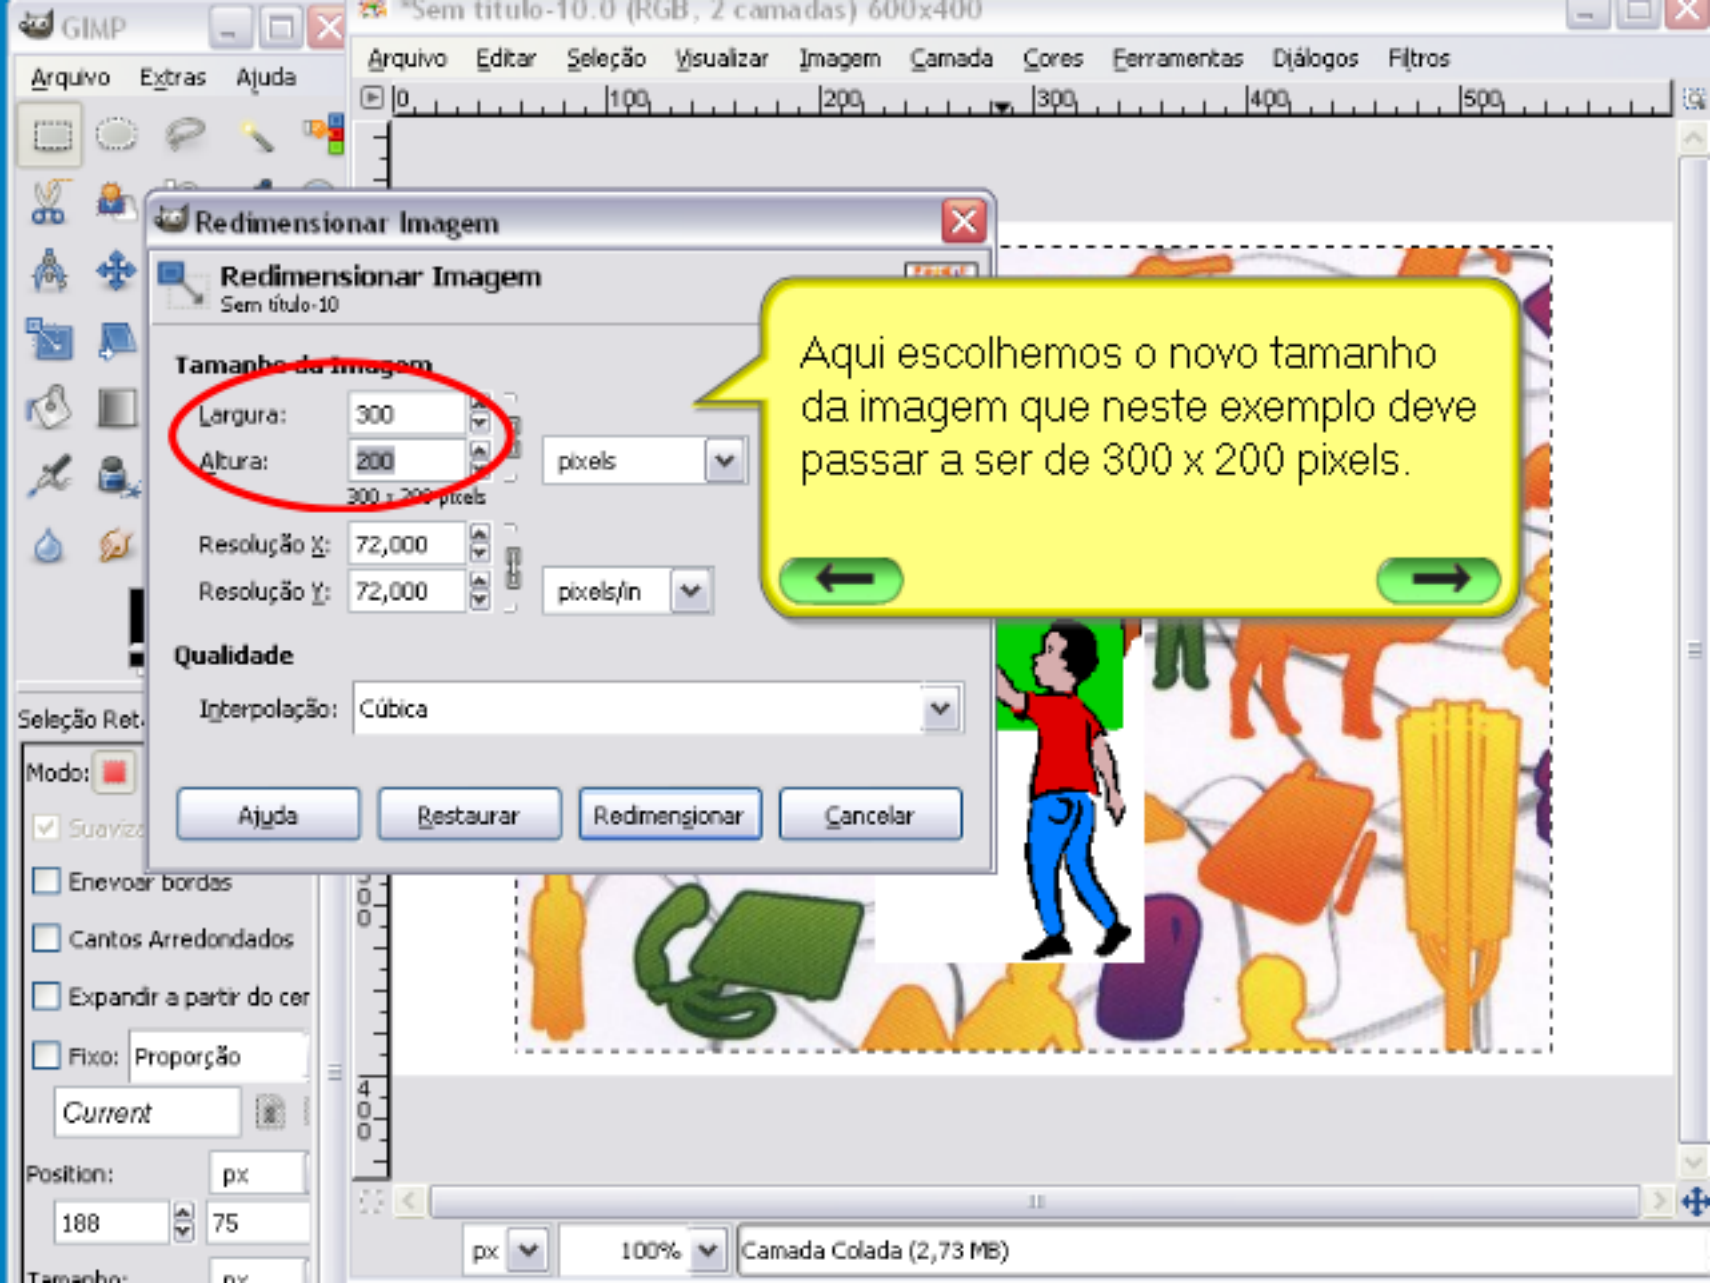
GIMP

Arquivo Extras Ajuda

*Sem título-10.0 (RGB, 2 camadas) 600x400

Arquivo Editar Seleção Visualizar Imagem Camada Cores Ferramentas Diálogos Filtros

0 100 200 300 400 500

Redimensionar Imagem

Redimensionar Imagem
Sem título-10

Tamanho da imagem

Largura: 300

Altura: 200

300 x 200 pixels

pixels

Resolução X: 72,000

Resolução Y: 72,000

pixels/in

Qualidade

Interpolação: Cúbica

Ajuda Restaurar Redimensionar Cancelar

Aqui escolhemos o novo tamanho da imagem que neste exemplo deve passar a ser de 300 x 200 pixels.

Seleção Ret

Modo:

Suaviz

Enevoar bordas

Cantos Arredondados

Expandir a partir do cer

Fixo: Proporção

Current

Position: px

188 75

Tamanho: px

300

400

px 100% Camada Colada (2,73 MB)